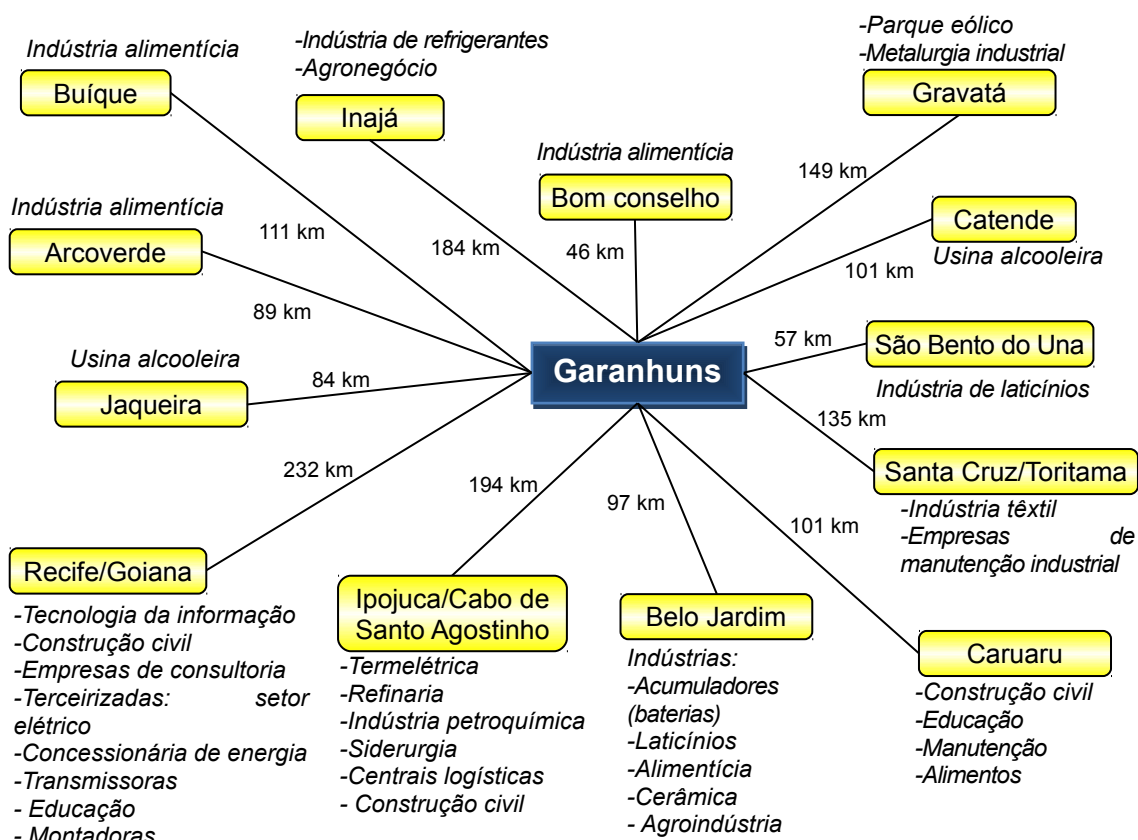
Indústria alimentícia
Buíque

-Indústria de refrigerantes
-Agronegócio
Inajá

-Parque eólico
-Metalurgia industrial
Gravatá

Indústria alimentícia
Bom conselho

149 km

Indústria alimentícia
Arcoverde

111 km

184 km

46 km

Catende
Usina alcooleira

101 km

89 km

57 km
São Bento do Una

Usina alcooleira

84 km
Garanhuns

Indústria de laticínios

Jaqueira

135 km

232 km

194 km

Santa Cruz/Toritama
-Indústria têxtil
-Empresas de manutenção industrial

97 km

101 km

Recife/Goiana
-Tecnologia da informação
-Construção civil
-Empresas de consultoria
-Terceirizadas: setor elétrico
-Concessionária de energia
-Transmissoras
- Educação
- Montadoras

Ipojuca/Cabo de Santo Agostinho
-Termelétrica
-Refinaria
-Indústria petroquímica
-Siderurgia
-Centrais logísticas
- Construção civil

Belo Jardim
Indústrias:
-Acumuladores (baterias)
-Laticínios
-Alimentícia
-Cerâmica
- Agroindústria

Caruaru
-Construção civil
-Educação
-Manutenção
-Alimentos